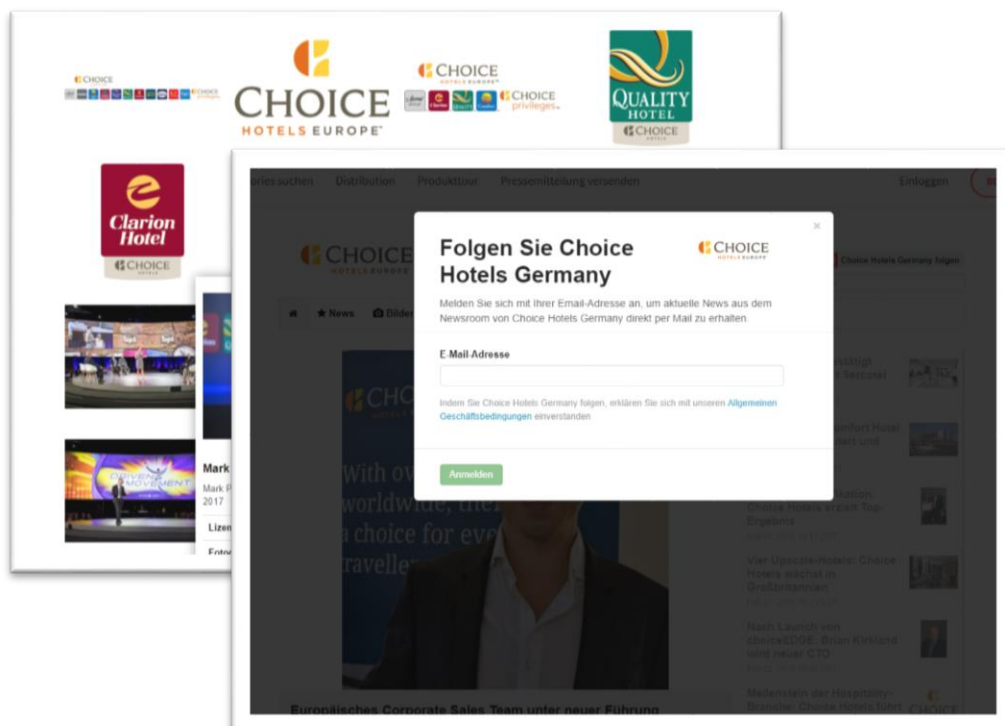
CHOICE

CHOICE
HOTELS EUROPE

CHOICE
HOTELS EUROPE
CHOICE privileges

QUALITY
HOTEL
CHOICE

Clarion
Hotel
CHOICE

Mark
Mark P
2017
Lizen
Fotos

orien suchen Distribution Produkttour Pressemitteilung versenden Einloggen

CHOICE
HOTELS EUROPE

Choice Hotels Germany folgen

News Bilder

With ov
worldwide, ther
a choice for eve
traveller

Europäisches Corporate Sales Team unter neuer Führung

Choice Hotels erzielt Top-Ergebnis

Vier Upscale-Hotels: Choice Hotels wächst in Großbritannien

Nach Launch von choiceEDGE: Brian Kirkland wird neuer CTO

Meilenstein der Hospitality-Branche: Choice Hotels führt

×

Folgen Sie Choice Hotels Germany

CHOICE
HOTELS EUROPE

Melden Sie sich mit Ihrer Email-Adresse an, um aktuelle News aus dem Newsroom von Choice Hotels Germany direkt per Mail zu erhalten.

E-Mail-Adresse

Indem Sie Choice Hotels Germany folgen, erklären Sie sich mit unseren Allgemeinen Geschäftsbedingungen einverstanden

Anmelden